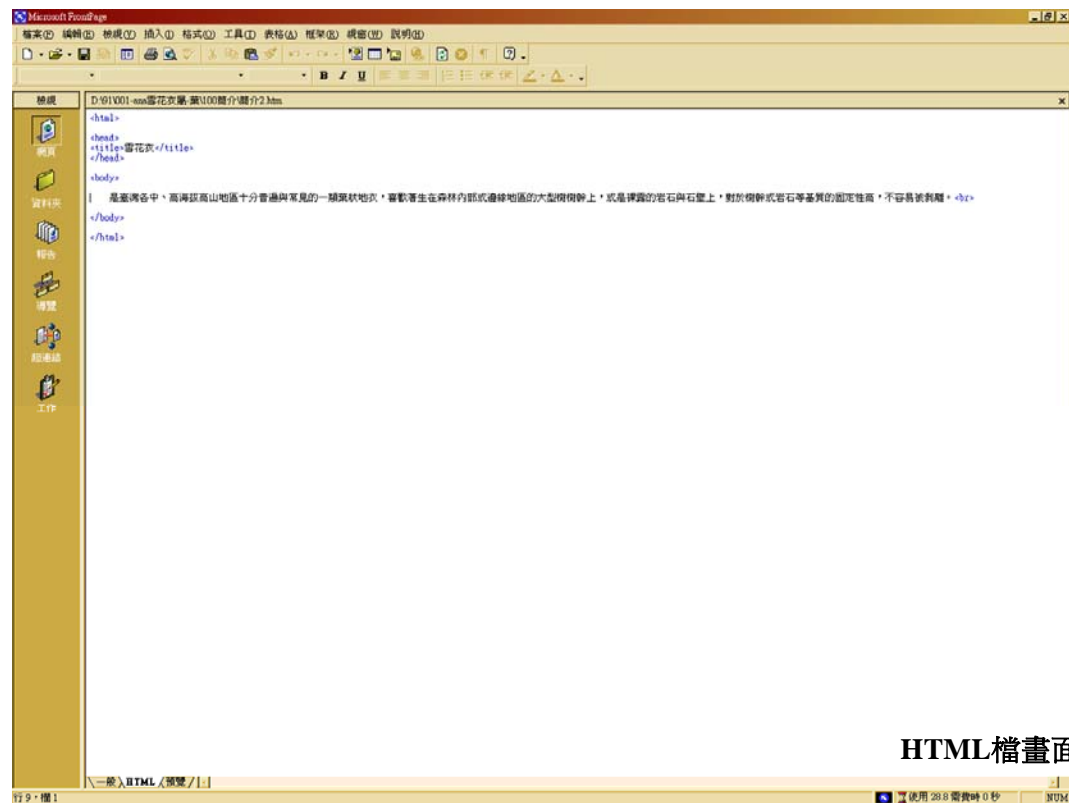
Microsoft FrontPage

檔案(F) 編輯(E) 檢視(V) 插入(I) 格式(O) 工具(T) 表格(A) 框架(R) 視窗(W) 說明(H)

B I U

檢視

D:\91\001-ann\雪花衣\藻\100簡介\簡介2.htm

網頁

資料夾

報告

導覽

超連結

工作

<html>

<head>
<title>雪花衣</title>
</head>

<body>

是臺灣各中、高海拔高山地區十分普遍與常見的一類葉狀地衣，喜歡著生在森林內部或邊緣地區的大型樹樹幹上，或是裸露的岩石與石壁上，對於樹幹或岩石等基質的固定性高，不容易被剝離。<br>

</body>

</html>

HTML檔畫面

一般 HTML 預覽

行 9，欄 1

使用 28.8 需費時 0 秒

NUM